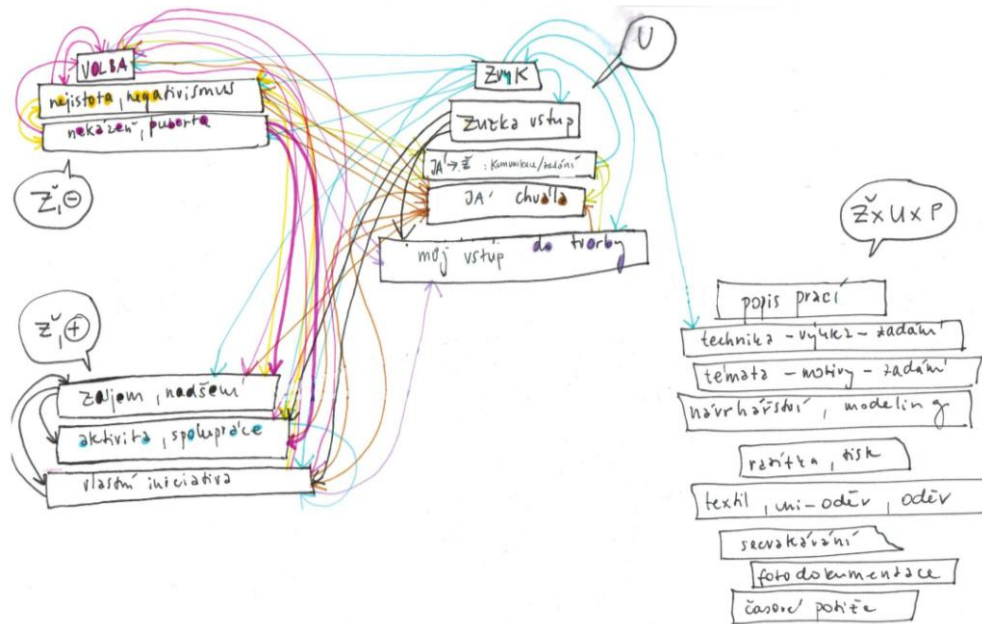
VOLBA
nejistota, negativismus
nekázeň, puberta

Ž, ⊖

Ž, ⊕

zájem, nadšení
aktivita, spolupráce
vlastní iniciativa

ŽVK
U
Zuzka vstup
JÁ → Ž : komunikace/zadání
JÁ chvála
můj vstup do tvorby

Ž x U x P

popis prací
technika – výklad – zadání
témata – motivy – zadání
návrhářství, modeling
razítka, tisk
textil, uni-oděv, oděv
sešívání
fotodokumentace
časové potíže